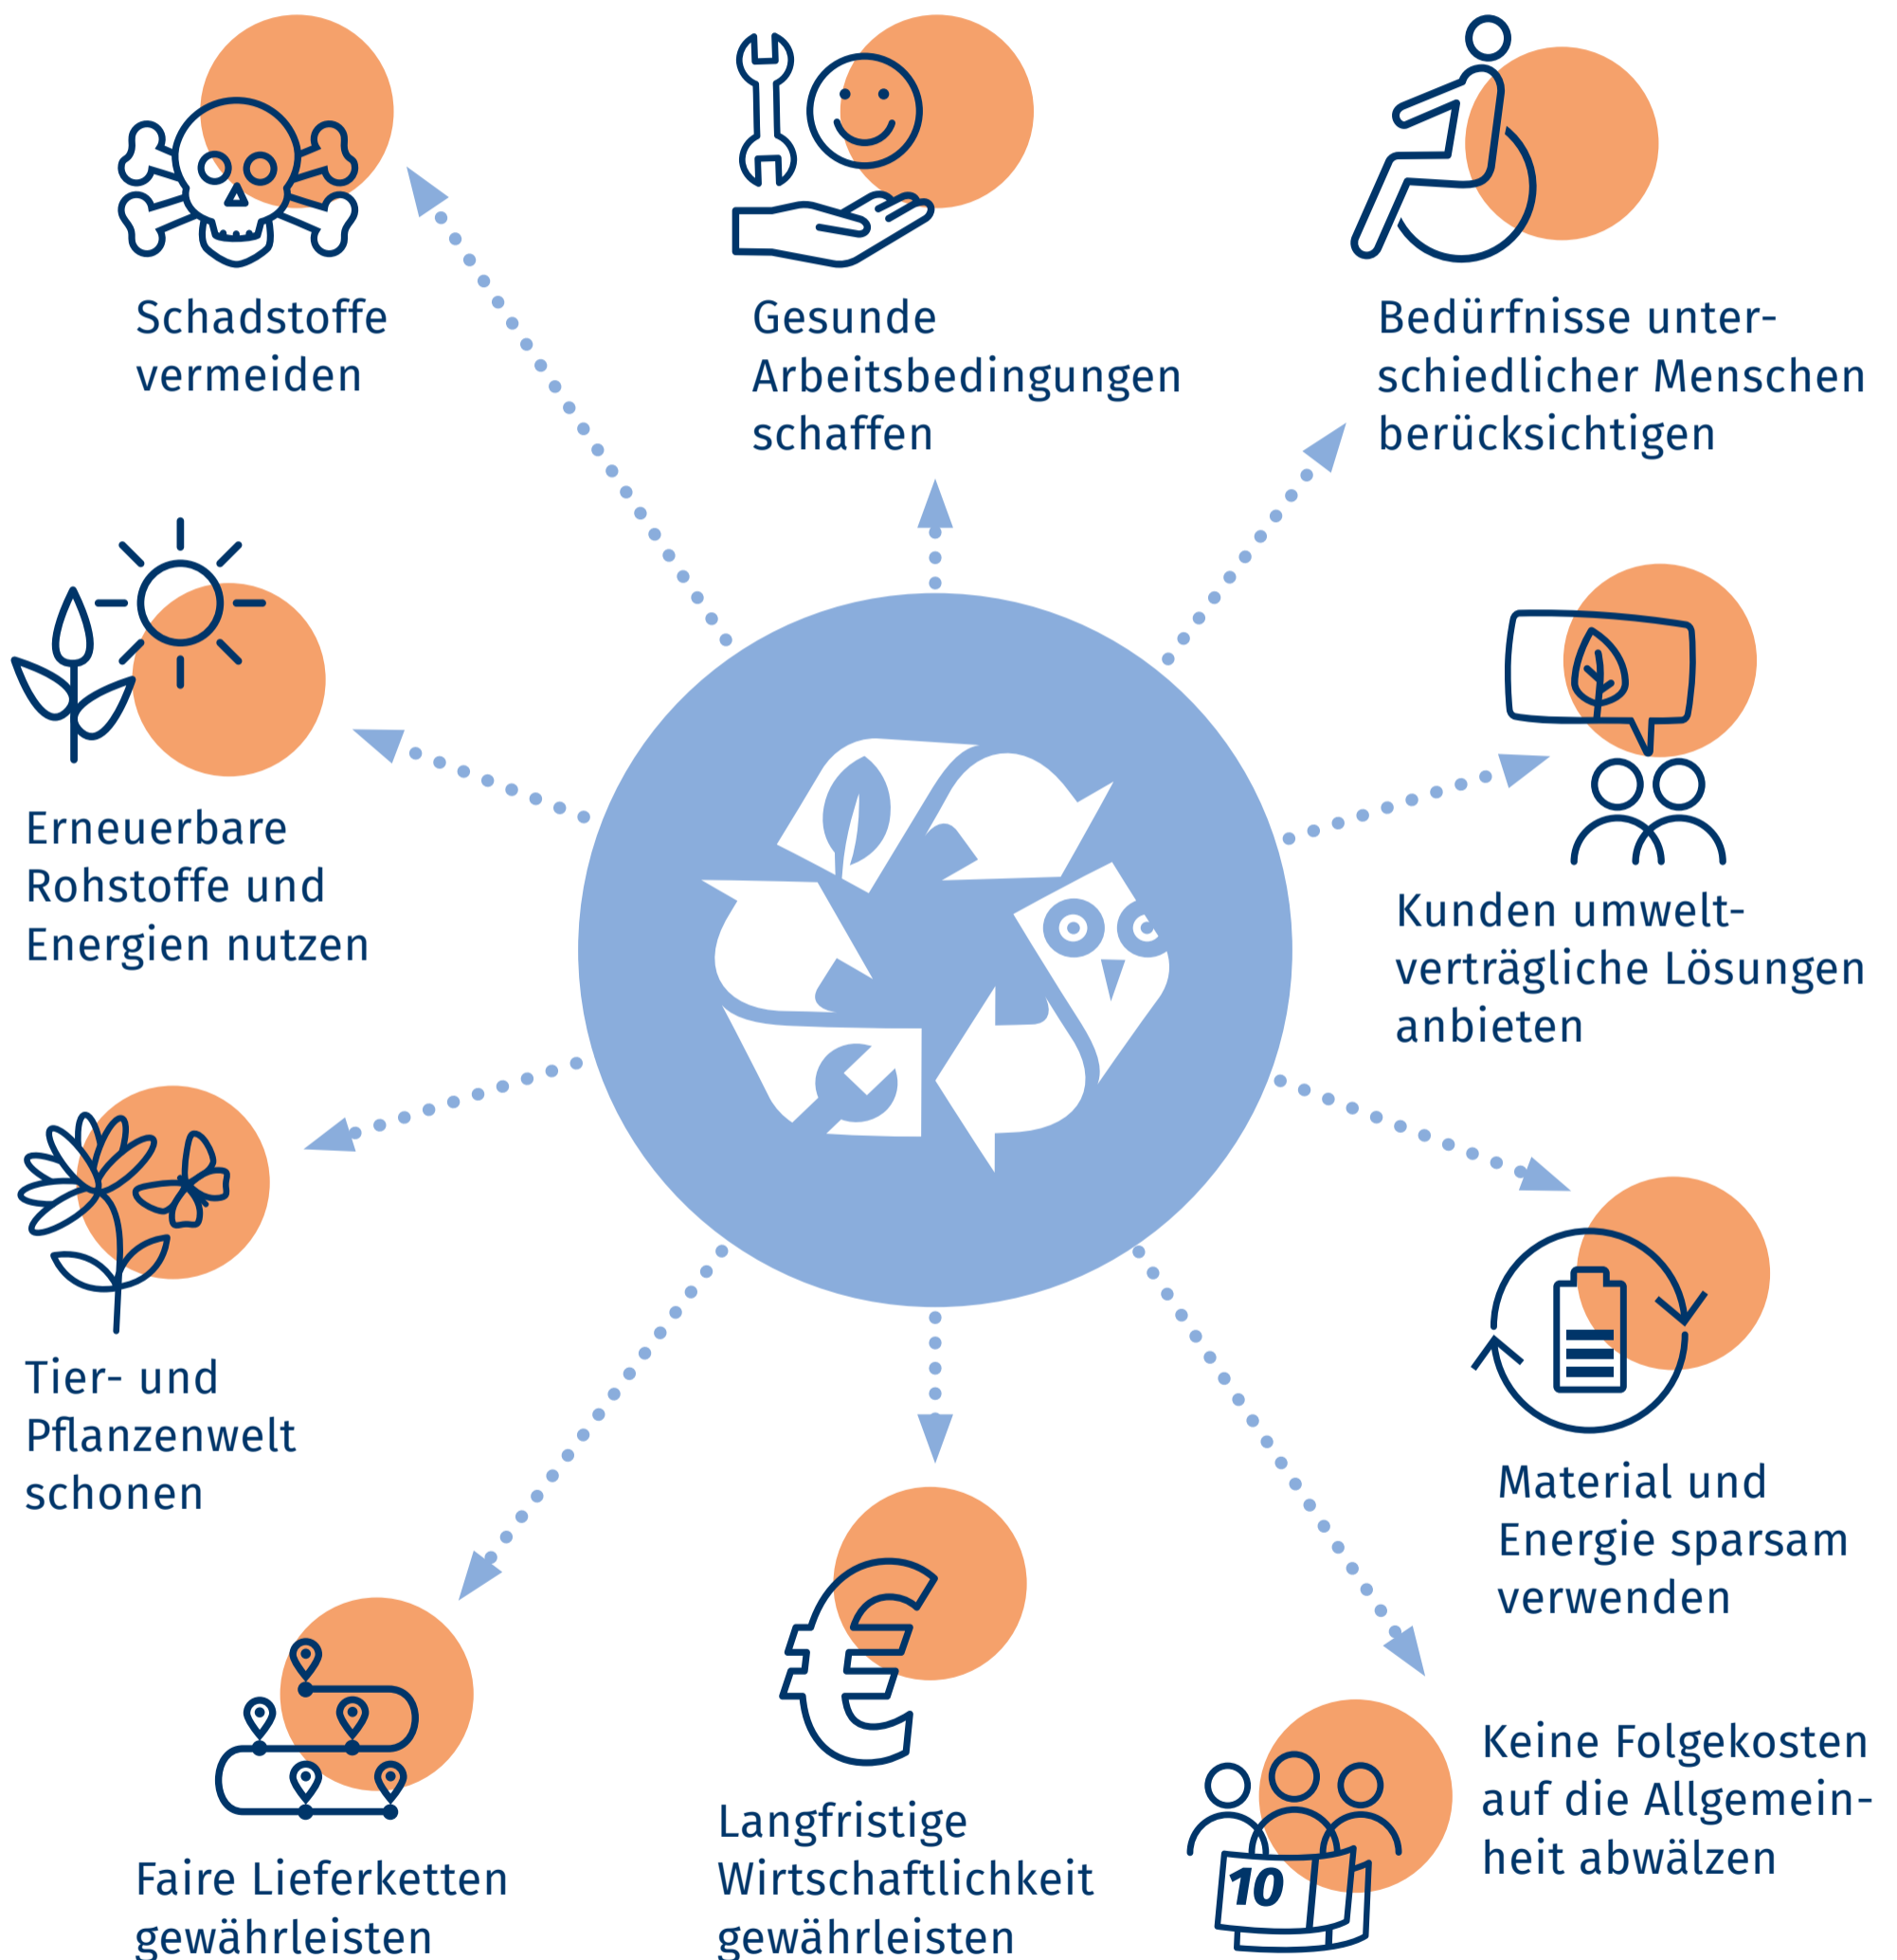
Schadstoffe vermeiden

Gesunde Arbeitsbedingungen schaffen

Bedürfnisse unterschiedlicher Menschen berücksichtigen

Erneuerbare Rohstoffe und Energien nutzen

Kunden umweltverträgliche Lösungen anbieten

Tier- und Pflanzenwelt schonen

Material und Energie sparsam verwenden

Faire Lieferketten gewährleisten

Langfristige Wirtschaftlichkeit gewährleisten

10

Keine Folgekosten auf die Allgemeinheit abwälzen